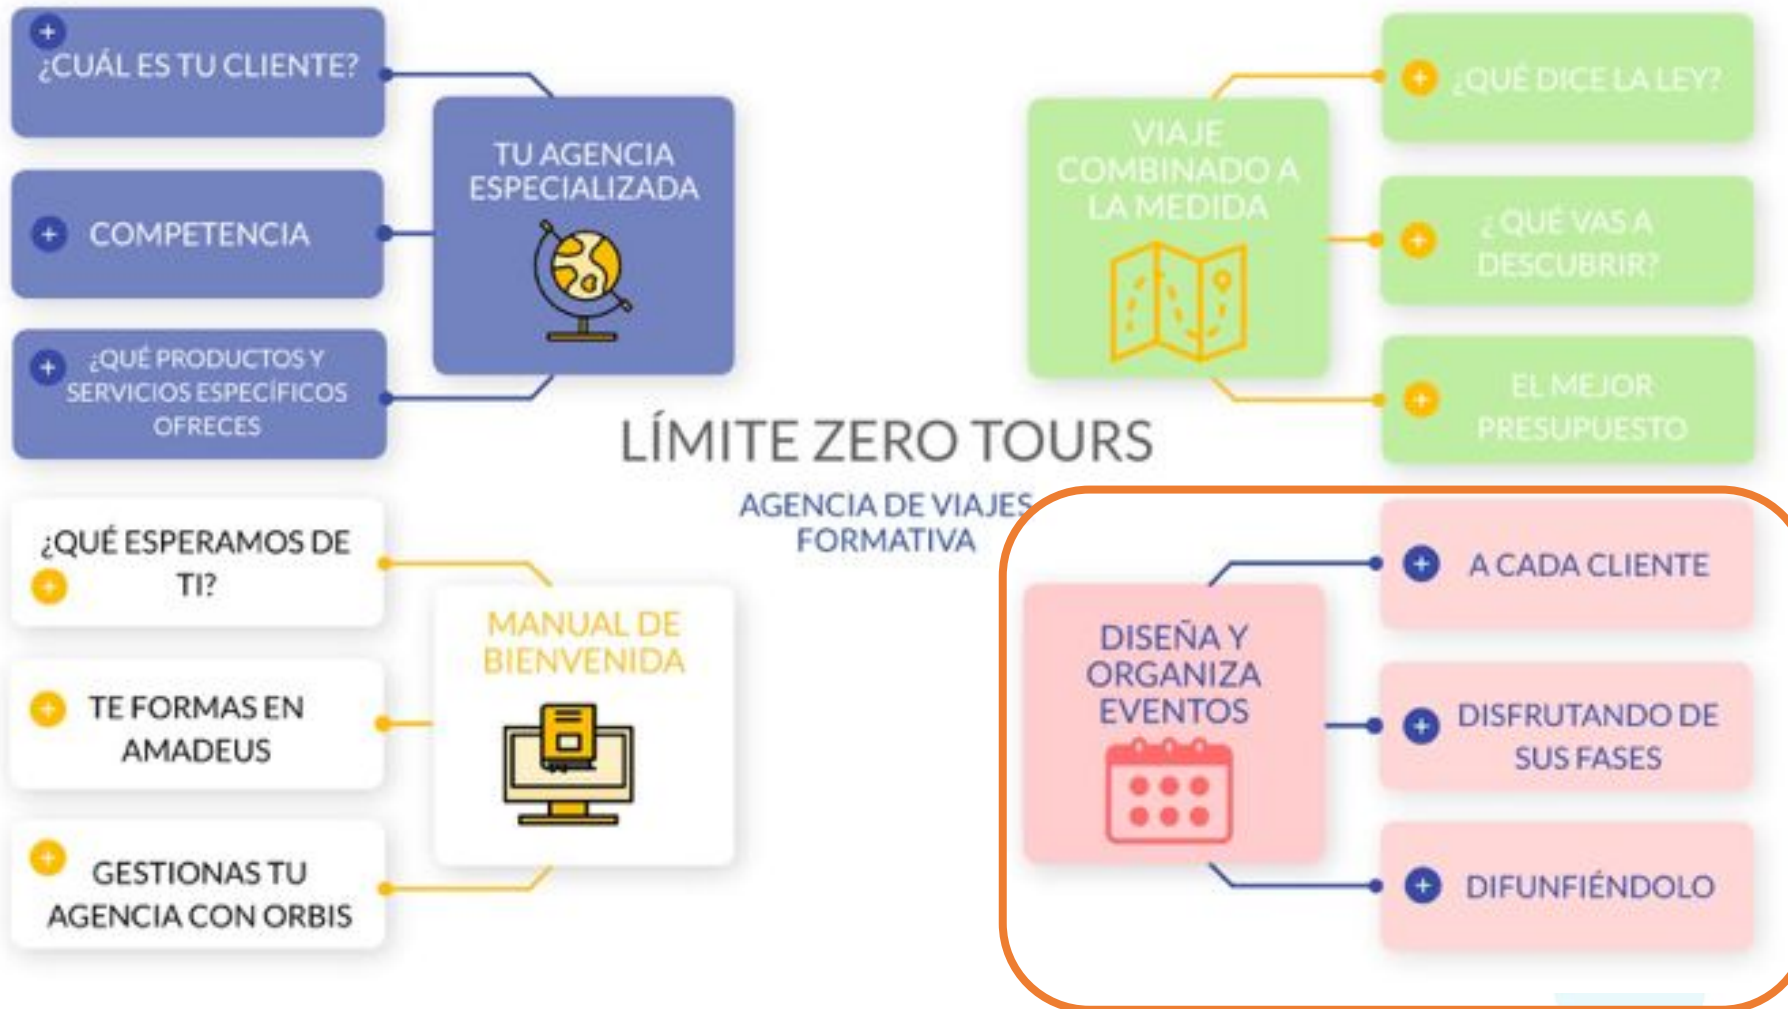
¿CUÁL ES TU CLIENTE?

COMPETENCIA

¿QUÉ PRODUCTOS Y SERVICIOS ESPECÍFICOS OFRECES

TU AGENCIA ESPECIALIZADA

VIAJE COMBINADO A LA MEDIDA

¿QUÉ DICE LA LEY?

¿QUÉ VAS A DESCUBRIR?

EL MEJOR PRESUPUESTO

LÍMITE ZERO TOURS

AGENCIA DE VIAJES FORMATIVA

¿QUÉ ESPERAMOS DE TI?

TE FORMAS EN AMADEUS

GESTIONAS TU AGENCIA CON ORBIS

MANUAL DE BIENVENIDA

DISEÑA Y ORGANIZA EVENTOS

A CADA CLIENTE

DISFRUTANDO DE SUS FASES

DIFUNFIÉNDOLO